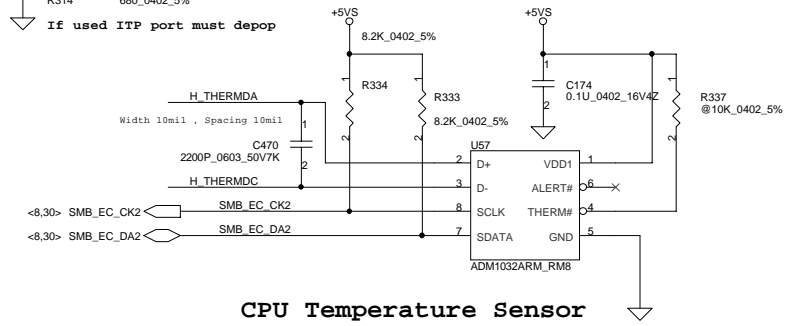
R314 680_0402_5%

If used ITP port must depop

+5VS

8.2K_0402_5%

+5VS

H_THERMDA

Width 10mil , Spacing 10mil

1

2

R334

1

2

R333

8.2K_0402_5%

1

2

C174
0.1U_0402_16V4Z

1

2

R337
@10K_0402_5%

1

2

C470
2200P_0603_50V7K

U57

2 D+

VDD1 1

H_THERMDC

3 D-

ALERT# 6

<8,30> SMB_EC_CK2

SMB_EC_CK2

8 SCLK

THERM# 4

<8,30> SMB_EC_DA2

SMB_EC_DA2

7 SDATA

GND 5

ADM1032ARM_RM8

CPU Temperature Sensor